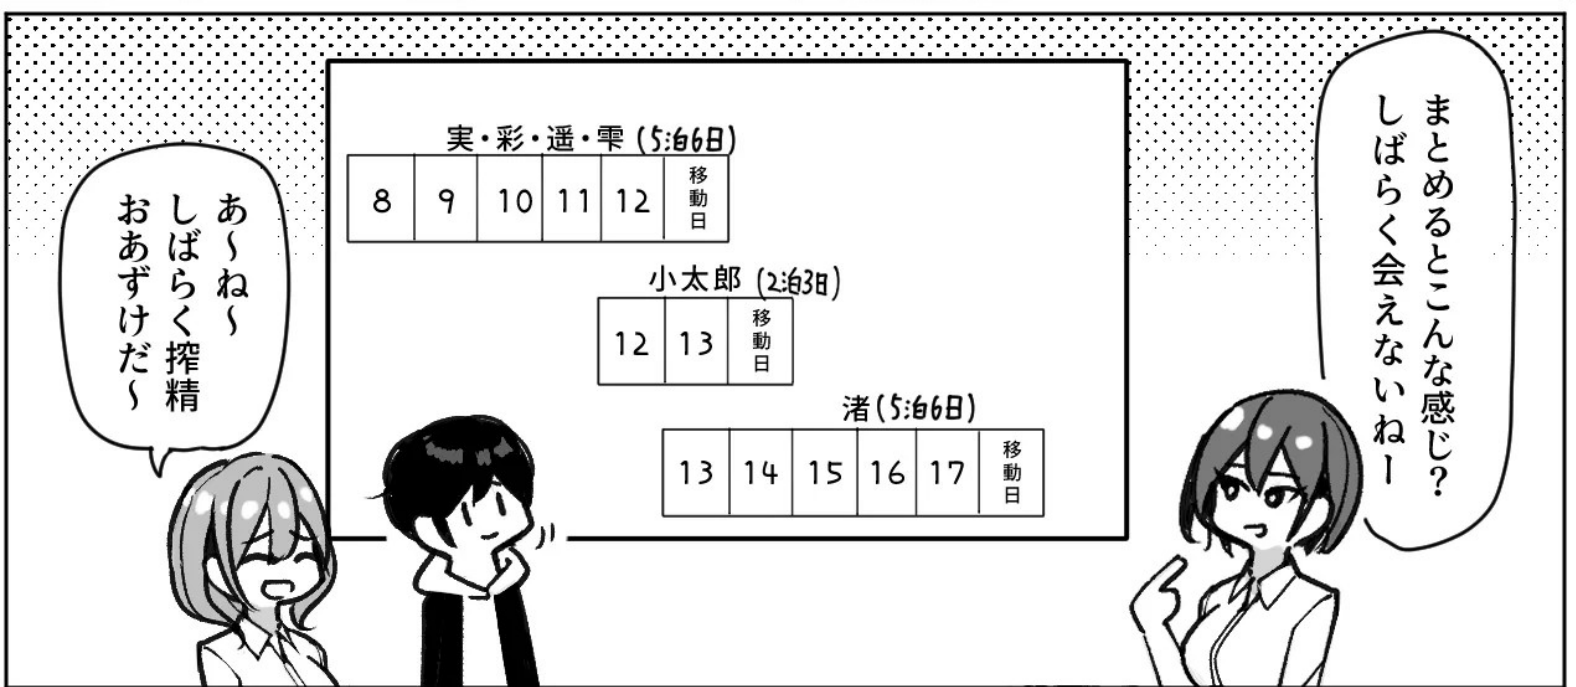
まとめるとこんな感じ?
しばらく会えないねー

実・彩・遥・雫 (5泊6日)

| 8 | 9 | 10 | 11 | 12 | 移動日 |
|---|---|---|---|---|---|

小太郎 (2泊3日)

| 12 | 13 | 移動日 |
|---|---|---|

渚 (5泊6日)

| 13 | 14 | 15 | 16 | 17 | 移動日 |
|---|---|---|---|---|---|

あ~ね~
しばらく搾精
おあずけだ~